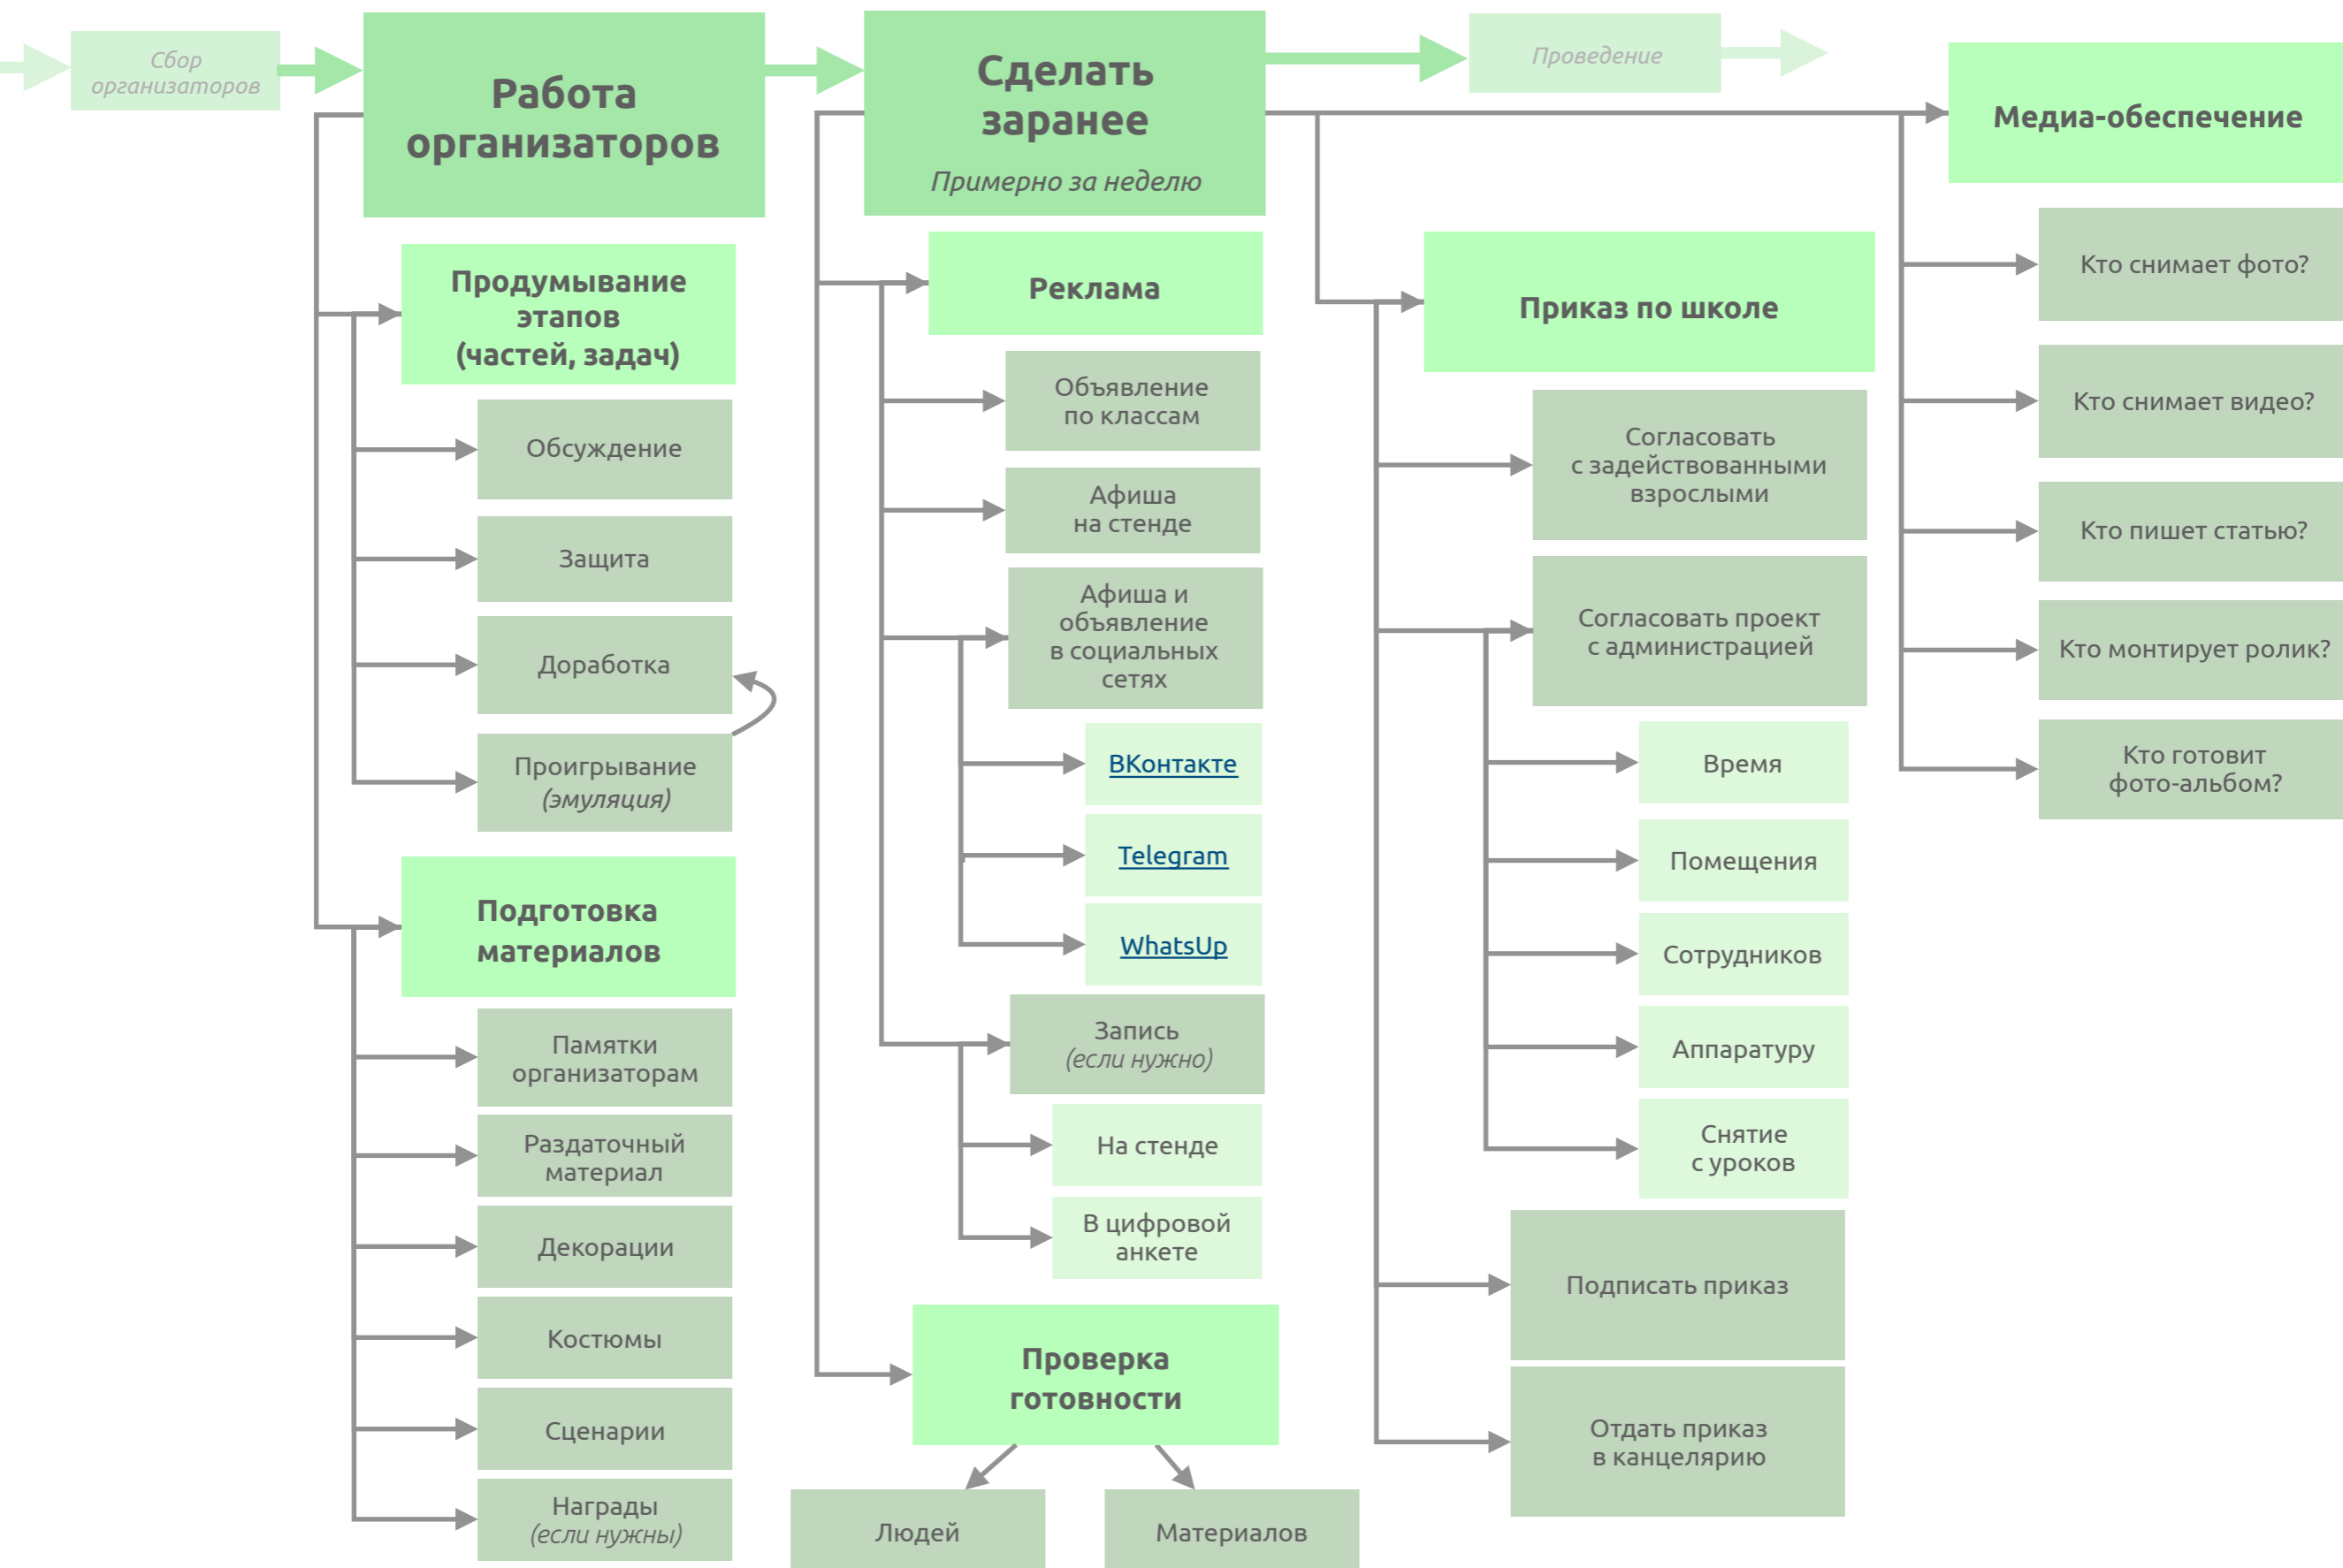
Сбор организаторов

Работа организаторов

Продумывание этапов (частей, задач)

Обсуждение

Защита

Доработка

Проигрывание (эмуляция)

Подготовка материалов

Памятки организаторам

Раздаточный материал

Декорации

Костюмы

Сценарии

Награды (если нужны)

Сделать заранее

Примерно за неделю

Реклама

Объявление по классам

Афиша на стенде

Афиша и объявление в социальных сетях

ВКонтакте

Telegram

WhatsUp

Запись (если нужно)

На стенде

В цифровой анкете

Проверка готовности

Людей

Материалов

Проведение

Приказ по школе

Согласовать с задействованными взрослыми

Согласовать проект с администрацией

Время

Помещения

Сотрудников

Аппаратуру

Снятие с уроков

Подписать приказ

Отдать приказ в канцелярию

Медиа-обеспечение

Кто снимает фото?

Кто снимает видео?

Кто пишет статью?

Кто монтирует ролик?

Кто готовит фото-альбом?